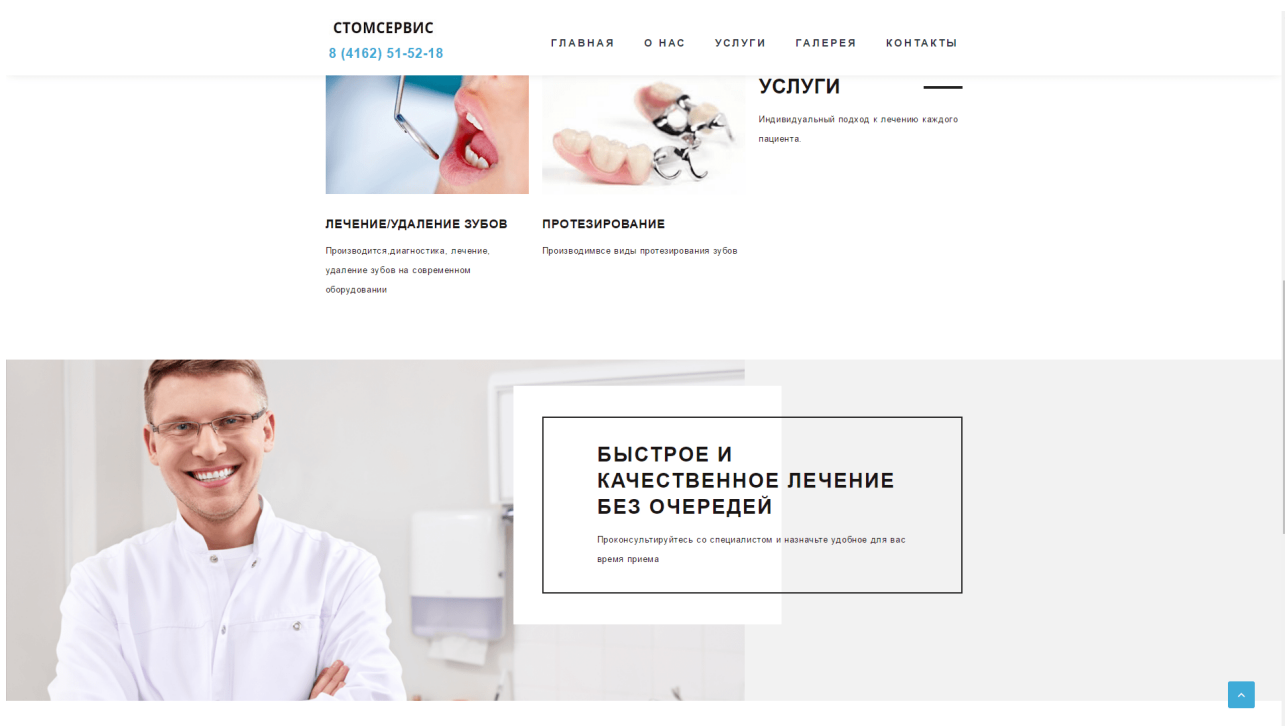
СТОМСЕРВИС
8 (4162) 51-52-18

ГЛАВНАЯ О НАС УСЛУГИ ГАЛЕРЕЯ КОНТАКТЫ

УСЛУГИ

Индивидуальный подход к лечению каждого пациента.

ЛЕЧЕНИЕ/УДАЛЕНИЕ ЗУБОВ

Производится,диагностика, лечение, удаление зубов на современном оборудовании

ПРОТЕЗИРОВАНИЕ

Производимвсе виды протезирования зубов

БЫСТРОЕ И КАЧЕСТВЕННОЕ ЛЕЧЕНИЕ БЕЗ ОЧЕРЕДЕЙ

Проконсультируйтесь со специалистом и назначьте удобное для вас время приема